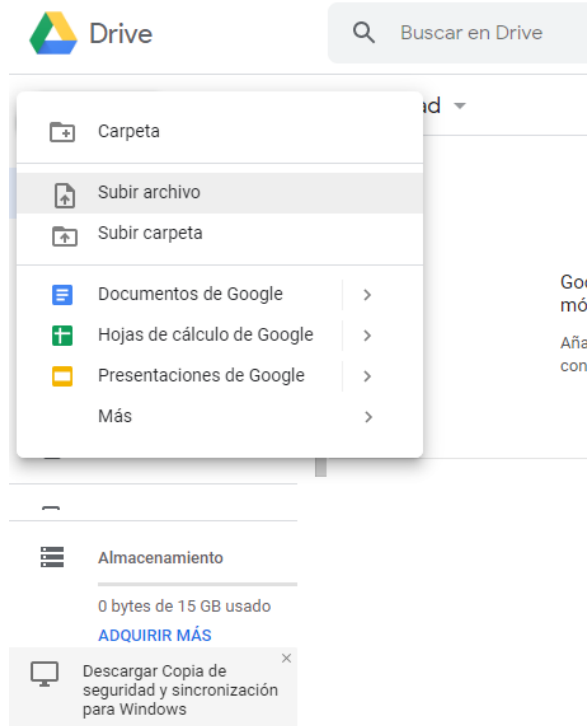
Drive

Buscar en Drive

ad

Carpeta

Subir archivo

Subir carpeta

Documentos de Google

Hojas de cálculo de Google

Presentaciones de Google

Más

Goo
mó

Aña
con

Almacenamiento

0 bytes de 15 GB usado

ADQUIRIR MÁS

Descargar Copia de seguridad y sincronización para Windows